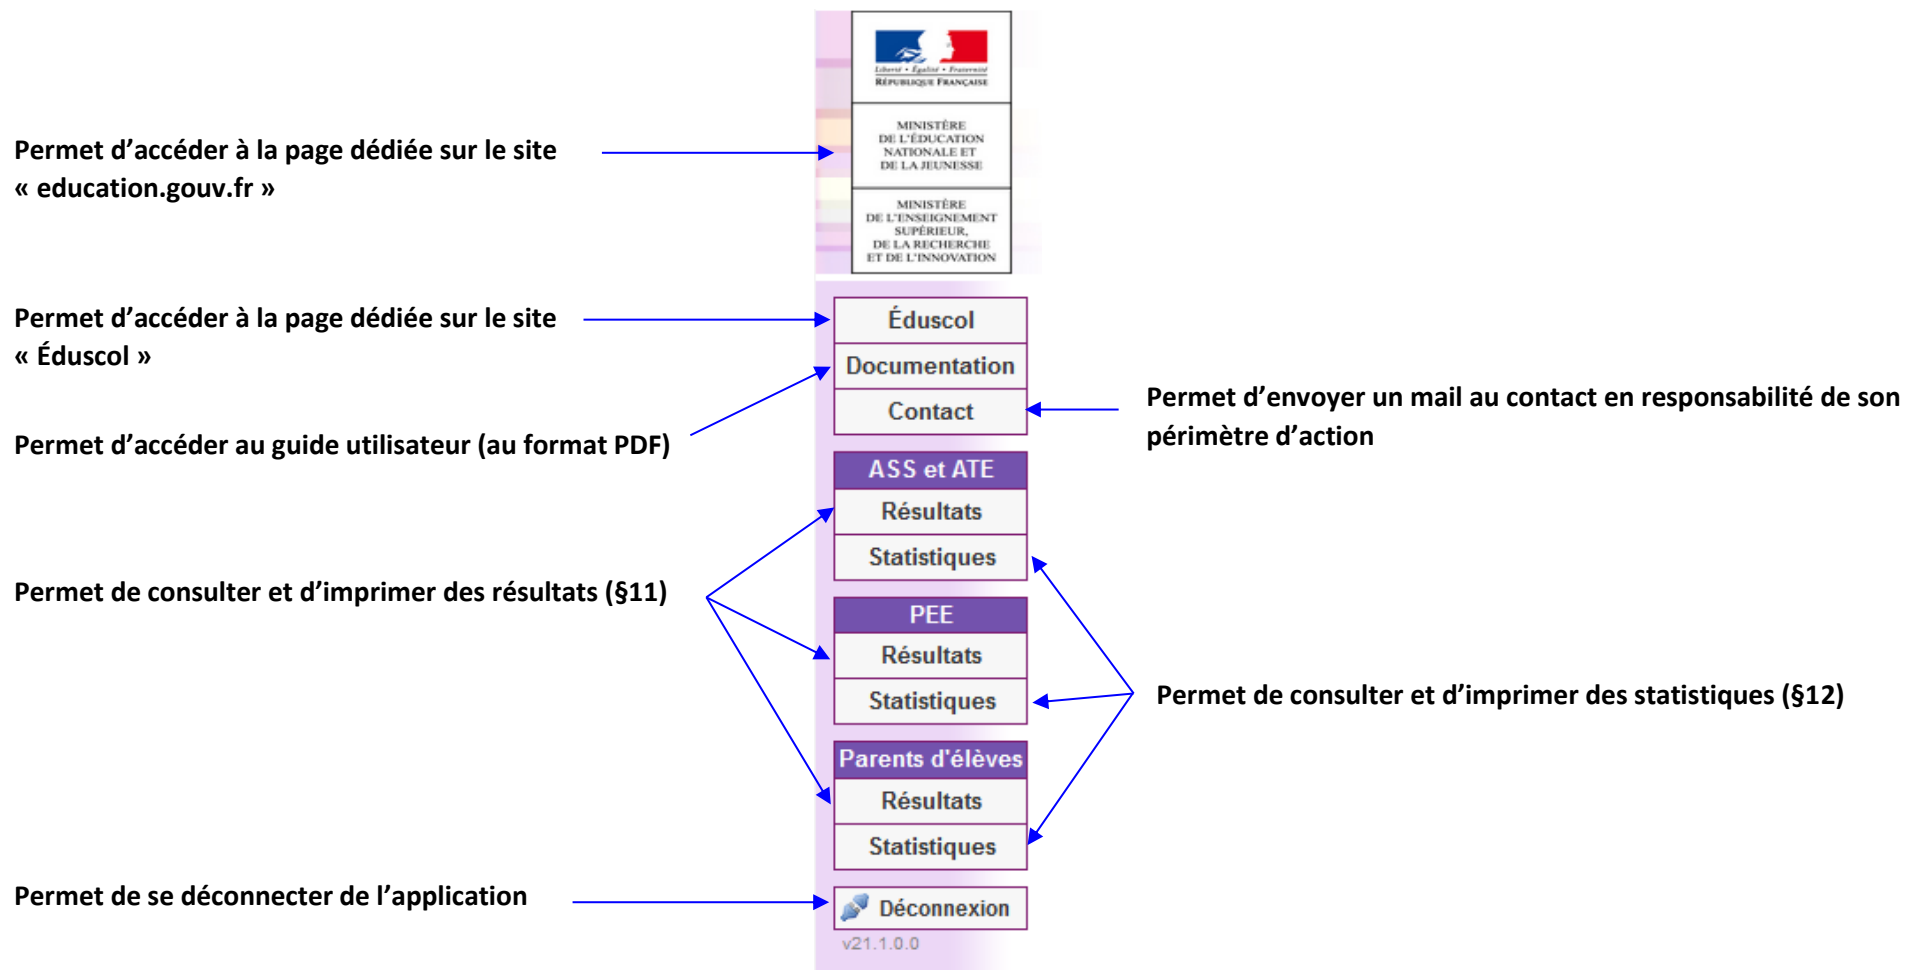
Liberté • Égalité • Fraternité
RÉPUBLIQUE FRANÇAISE

MINISTÈRE DE L'ÉDUCATION NATIONALE ET DE LA JEUNESSE

MINISTÈRE DE L'ENSEIGNEMENT SUPÉRIEUR, DE LA RECHERCHE ET DE L'INNOVATION

Permet d’accéder à la page dédiée sur le site « education.gouv.fr »

Éduscol

Permet d’accéder à la page dédiée sur le site « Éduscol »

Documentation

Contact

Permet d’envoyer un mail au contact en responsabilité de son périmètre d’action

Permet d’accéder au guide utilisateur (au format PDF)

ASS et ATE

Résultats

Statistiques

Permet de consulter et d’imprimer des résultats (§11)

PEE

Résultats

Statistiques

Permet de consulter et d’imprimer des statistiques (§12)

Parents d'élèves

Résultats

Statistiques

Permet de se déconnecter de l’application

Déconnexion

v21.1.0.0